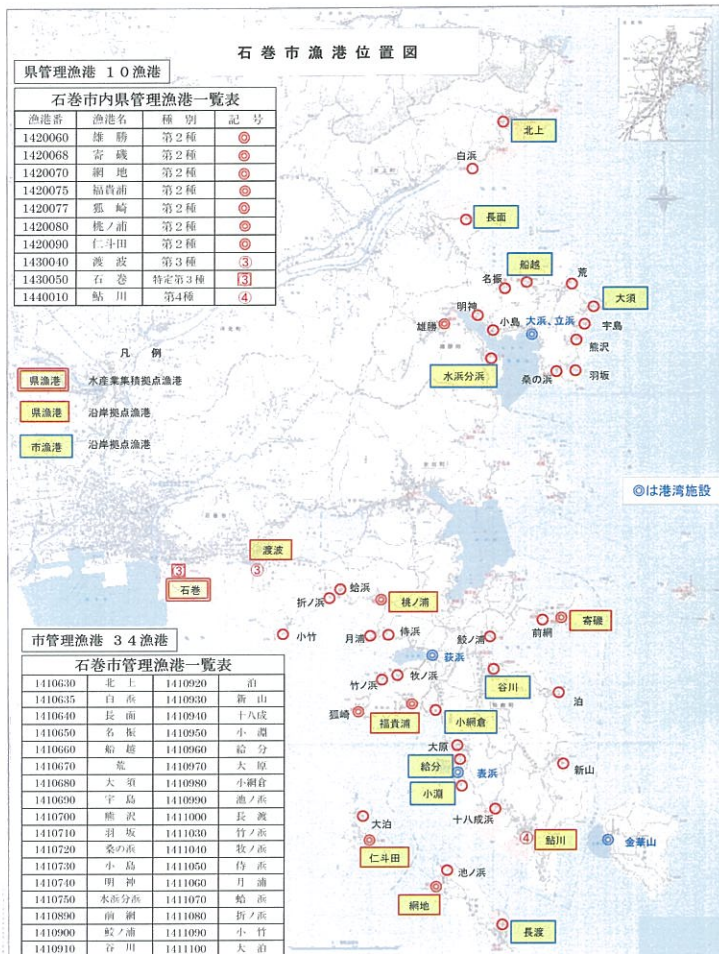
石巻市漁港位置図

県管理漁港 10漁港

石巻市内県管理漁港一覧表

| 漁港番 | 漁港名 | 種別 | 記号 |
|---|---|---|---|
| 1420060 | 雄勝 | 第2種 | ◎ |
| 1420068 | 寄磯 | 第2種 | ◎ |
| 1420070 | 網地 | 第2種 | ◎ |
| 1420075 | 福貴浦 | 第2種 | ◎ |
| 1420077 | 狐崎 | 第2種 | ◎ |
| 1420080 | 桃ノ浦 | 第2種 | ◎ |
| 1420090 | 仁斗田 | 第2種 | ◎ |
| 1430040 | 渡波 | 第3種 | ③ |
| 1430050 | 石巻 | 特定第3種 | 3 |
| 1440010 | 鮎川 | 第4種 | ④ |

凡例

県漁港 水産業集積拠点漁港

県漁港 沿岸拠点漁港

市漁港 沿岸拠点漁港

◎は港湾施設

北上
白浜
長面
船越
荒
名振
大須
明神
雄勝
小島
大浜、立浜
宇島
熊沢
水浜分浜
桑の浜
羽坂
渡波
石巻
蛤浜
折ノ浜
桃ノ浦
小竹
月浦
侍浜
寄磯
前網
鮫ノ浦
荻浜
牧ノ浜
竹ノ浜
谷川
泊
狐崎
福貴浦
小網倉
大原
給分
表浜
新山
小渕
十八成浜
大泊
鮎川
金華山
仁斗田
池ノ浜
網地
長渡

市管理漁港 34漁港

石巻市管理漁港一覧表

| | | | |
|---|---|---|---|
| 1410630 | 北上 | 1410920 | 泊 |
| 1410635 | 白浜 | 1410930 | 新山 |
| 1410640 | 長面 | 1410940 | 十八成 |
| 1410650 | 名振 | 1410950 | 小渕 |
| 1410660 | 船越 | 1410960 | 給分 |
| 1410670 | 荒 | 1410970 | 大原 |
| 1410680 | 大須 | 1410980 | 小網倉 |
| 1410690 | 宇島 | 1410990 | 池ノ浜 |
| 1410700 | 熊沢 | 1411000 | 長渡 |
| 1410710 | 羽坂 | 1411030 | 竹ノ浜 |
| 1410720 | 桑の浜 | 1411040 | 牧ノ浜 |
| 1410730 | 小島 | 1411050 | 侍浜 |
| 1410740 | 明神 | 1411060 | 月浦 |
| 1410750 | 水浜分浜 | 1411070 | 蛤浜 |
| 1410890 | 前網 | 1411080 | 折ノ浜 |
| 1410900 | 鮫ノ浦 | 1411090 | 小竹 |
| 1410910 | 谷川 | 1411100 | 大泊 |